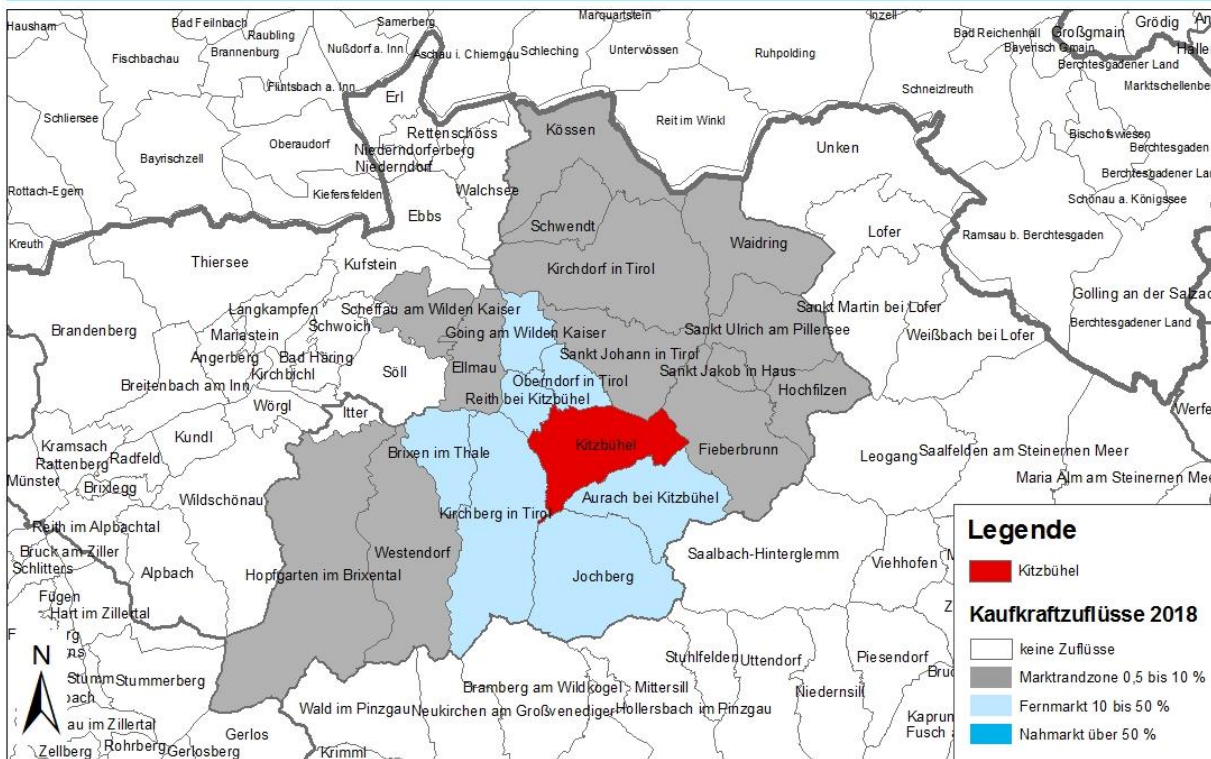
Hausham
Bad Feilnbach
Raubling
Samerberg
Marquartstein
Inzell
Bad Reichenhall
Großgmain
Grödig
Fischbachau
Brannenburg
Nußdorf a. Inn
Aschau i. Chiemgau
Schleching
Unterwössen
Ruhpolding
Bayerisch Gmain
Berchtesgadener Land
Marktschellenberg
Flintsbach a. Inn
Erl
Schneizlreuth
Schliersee
Oberaudorf
Rettenschöss
Kössen
Reit im Winkl
Bischofswiesen
Berchtesgaden
Bayrischzell
Niederndorferberg
Niederndorf
Unken
Berchtesgadener Land
Rottach-Egern
Kiefersfelden
Walchsee
Schönau a. Königssee
Ebbs
Schwendt
Waidring
Lofer
Kreuth
Ramsau b. Berchtesgaden
Thiersee
Kufstein
Kirchdorf in Tirol
Golling an der Salzach
Langkampfen
Scheffau am Wilden Kaiser
Sankt Martin bei Lofer
Brandenberg
Mariastein
Schwoich
Going am Wilden Kaiser
Sankt Ulrich am Pillersee
Berchtesgadener Land
Weißbach bei Lofer
Angerberg
Bad Häring
Sankt Johann in Tirol
Kirchbichl
Söll
Ellmau
Sankt Jakob in Haus
Breitenbach am Inn
Oberndorf in Tirol
Hochfilzen
Wörgl
Reith bei Kitzbühel
Itter
Werfen
Kundl
Kitzbühel
Kramsach
Rattenberg
Radfeld
Brixen im Thale
Fieberbrunn
Leogang
Saalfelden am Steinernen Meer
Münster
Brixlegg
Maria Alm am Steinernen Meer
Wildschönau
Aurach bei Kitzbühel
Reith im Alpbachtal
Kirchberg in Tirol
Bruck am Ziller
Westendorf
Saalbach-Hinterglemm
Viehhofen
Schlitters
Alpbach
Hopfgarten im Brixental
Jochberg
Fügen
Hart im Zillertal
N
Stumm
Stummerberg
Stuhlfelden
Uttendorf
Piesendorf
Bramberg am Wildkogel
Mittersill
Niedernsill
Wald im Pinzgau
Neukirchen am Großvenediger
Hollersbach im Pinzgau
Kaprun
Fusch
Gerlos
Zellberg
Rohrberg
Gerlosberg
Krimml

Legende
Kitzbühel
Kaufkraftzuflüsse 2018
keine Zuflüsse
Marktrandzone 0,5 bis 10 %
Fernmarkt 10 bis 50 %
Nahmarkt über 50 %